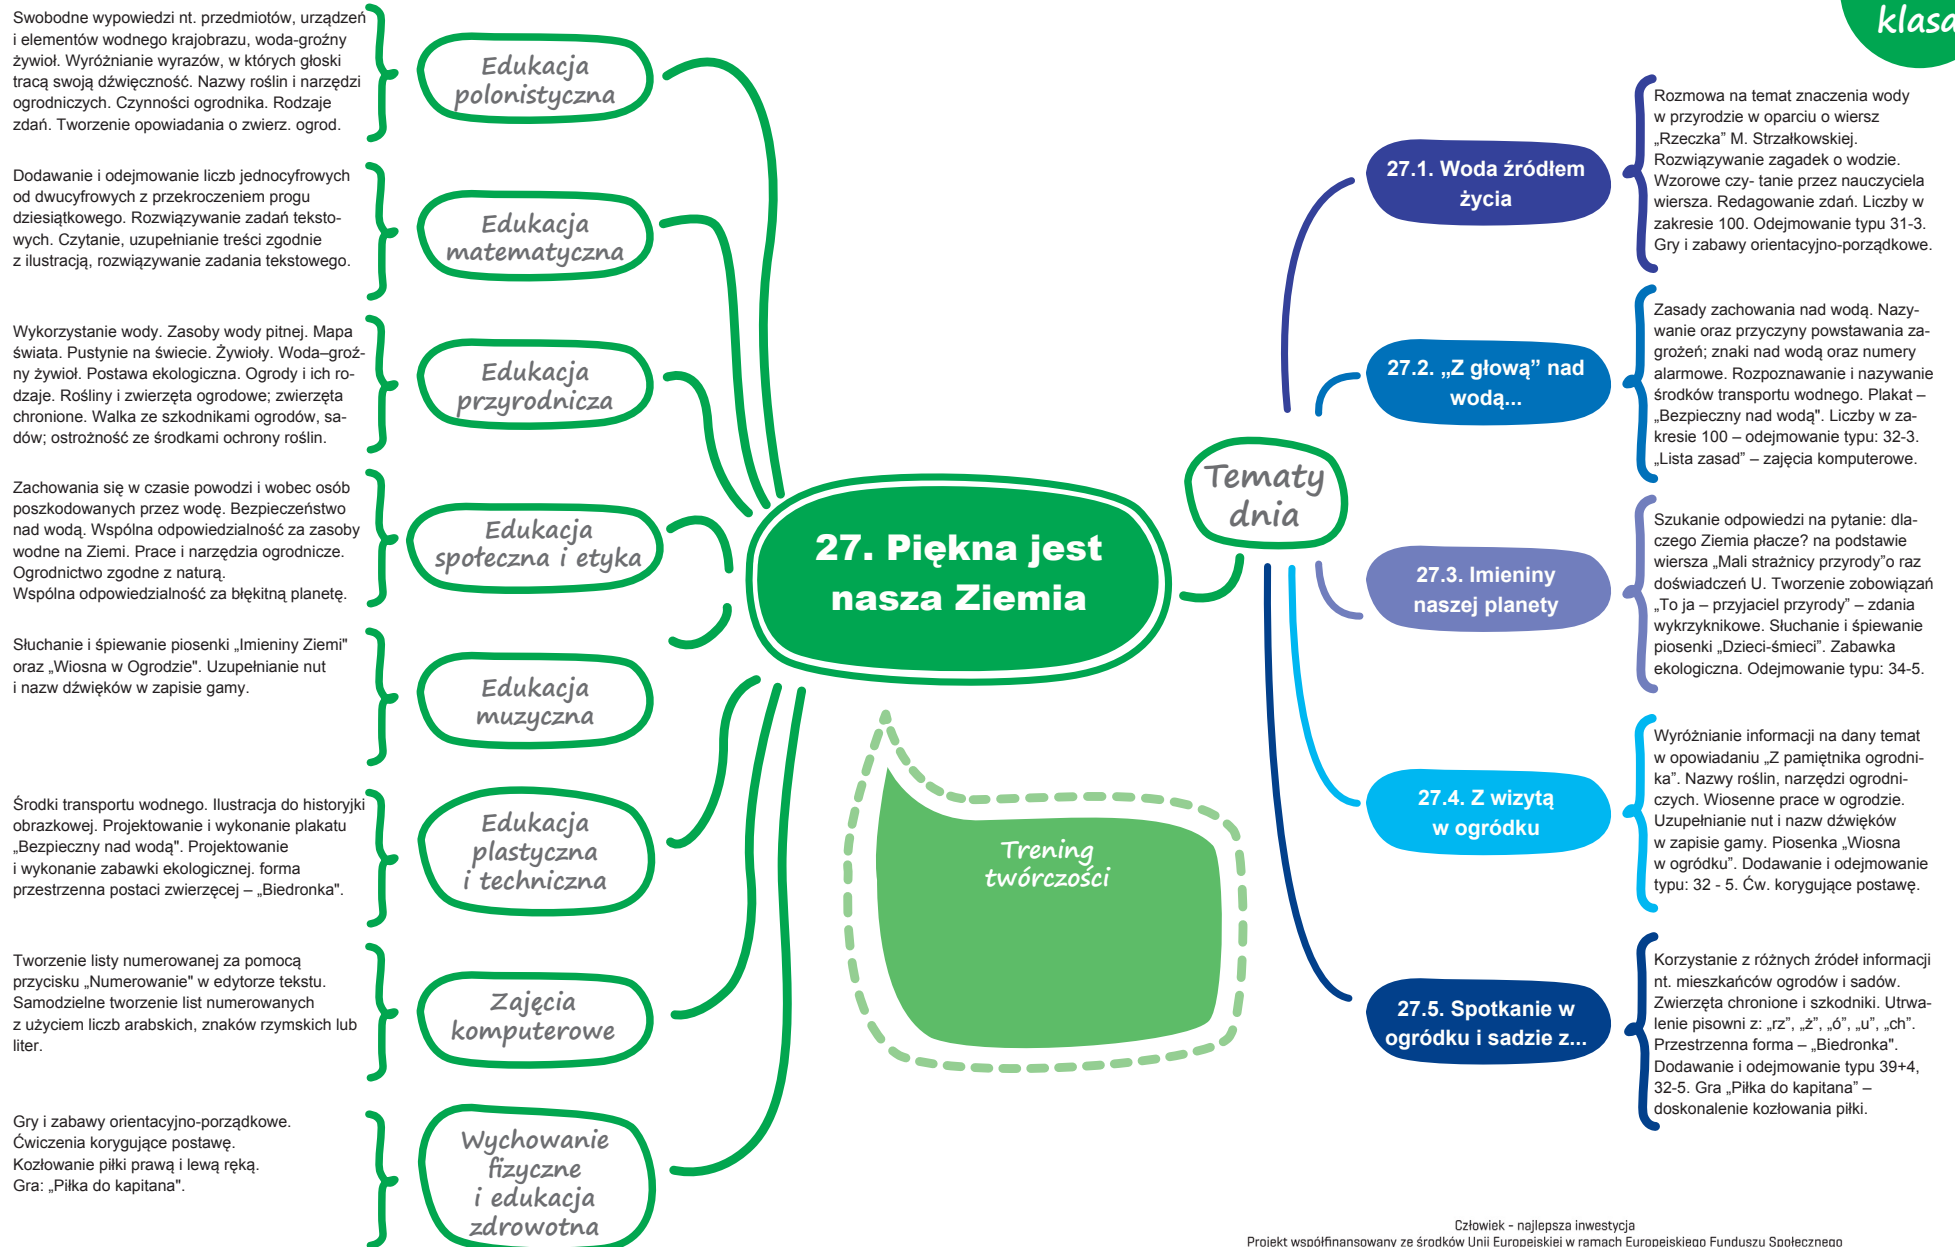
klasa

Swobodne wypowiedzi nt. przedmiotów, urządzeń i elementów wodnego krajobrazu, woda-groźny żywioł. Wyróżnianie wyrazów, w których głoski tracą swoją dźwięczność. Nazwy roślin i narzędzi ogrodniczych. Czynności ogrodnika. Rodzaje zdań. Tworzenie opowiadania o zwierz. ogrod.

Edukacja polonistyczna

Dodawanie i odejmowanie liczb jednocyfrowych od dwucyfrowych z przekroczeniem progu dziesiątkowego. Rozwiązywanie zadań tekstowych. Czytanie, uzupełnianie treści zgodnie z ilustracją, rozwiązywanie zadania tekstowego.

Edukacja matematyczna

Wykorzystanie wody. Zasoby wody pitnej. Mapa świata. Pustynie na świecie. Żywioły. Woda–groźny żywioł. Postawa ekologiczna. Ogrody i ich rodzaje. Rośliny i zwierzęta ogrodowe; zwierzęta chronione. Walka ze szkodnikami ogrodów, sadów; ostrożność ze środkami ochrony roślin.

Edukacja przyrodnicza

Zachowania się w czasie powodzi i wobec osób poszkodowanych przez wodę. Bezpieczeństwo nad wodą. Wspólna odpowiedzialność za zasoby wodne na Ziemi. Prace i narzędzia ogrodnicze. Ogrodnictwo zgodne z naturą.
Wspólna odpowiedzialność za błękitną planetę.

Edukacja społeczna i etyka

Słuchanie i śpiewanie piosenki „Imieniny Ziemi" oraz „Wiosna w Ogrodzie". Uzupełnianie nut i nazw dźwięków w zapisie gamy.

Edukacja muzyczna

Środki transportu wodnego. Ilustracja do historyjki obrazkowej. Projektowanie i wykonanie plakatu „Bezpieczny nad wodą". Projektowanie i wykonanie zabawki ekologicznej. forma przestrzenna postaci zwierzęcej – „Biedronka".

Edukacja plastyczna i techniczna

Tworzenie listy numerowanej za pomocą przycisku „Numerowanie" w edytorze tekstu. Samodzielne tworzenie list numerowanych z użyciem liczb arabskich, znaków rzymskich lub liter.

Zajęcia komputerowe

Gry i zabawy orientacyjno-porządkowe.
Ćwiczenia korygujące postawę.
Kozłowanie piłki prawą i lewą ręką.
Gra: „Piłka do kapitana".

Wychowanie fizyczne i edukacja zdrowotna

27. Piękna jest nasza Ziemia

Trening twórczości

Tematy dnia

27.1. Woda źródłem życia

Rozmowa na temat znaczenia wody w przyrodzie w oparciu o wiersz „Rzeczka" M. Strzałkowskiej. Rozwiązywanie zagadek o wodzie. Wzorowe czy- tanie przez nauczyciela wiersza. Redagowanie zdań. Liczby w zakresie 100. Odejmowanie typu 31-3. Gry i zabawy orientacyjno-porządkowe.

27.2. „Z głową" nad wodą...

Zasady zachowania nad wodą. Nazywanie oraz przyczyny powstawania zagrożeń; znaki nad wodą oraz numery alarmowe. Rozpoznawanie i nazywanie środków transportu wodnego. Plakat – „Bezpieczny nad wodą". Liczby w zakresie 100 – odejmowanie typu: 32-3. „Lista zasad" – zajęcia komputerowe.

27.3. Imieniny naszej planety

Szukanie odpowiedzi na pytanie: dlaczego Ziemia płacze? na podstawie wiersza „Mali strażnicy przyrody"o raz doświadczeń U. Tworzenie zobowiązań „To ja – przyjaciel przyrody" – zdania wykrzyknikowe. Słuchanie i śpiewanie piosenki „Dzieci-śmieci". Zabawka ekologiczna. Odejmowanie typu: 34-5.

27.4. Z wizytą w ogródku

Wyróżnianie informacji na dany temat w opowiadaniu „Z pamiętnika ogrodnika". Nazwy roślin, narzędzi ogrodniczych. Wiosenne prace w ogrodzie. Uzupełnianie nut i nazw dźwięków w zapisie gamy. Piosenka „Wiosna w ogródku". Dodawanie i odejmowanie typu: 32 - 5. Ćw. korygujące postawę.

27.5. Spotkanie w ogródku i sadzie z...

Korzystanie z różnych źródeł informacji nt. mieszkańców ogrodów i sadów. Zwierzęta chronione i szkodniki. Utrwalenie pisowni z: „rz", „ż", „ó", „u", „ch". Przestrzenna forma – „Biedronka". Dodawanie i odejmowanie typu 39+4, 32-5. Gra „Piłka do kapitana" – doskonalenie kozłowania piłki.

Człowiek - najlepsza inwestycja
Projekt współfinansowany ze środków Unii Europejskiej w ramach Europejskiego Funduszu Społecznego